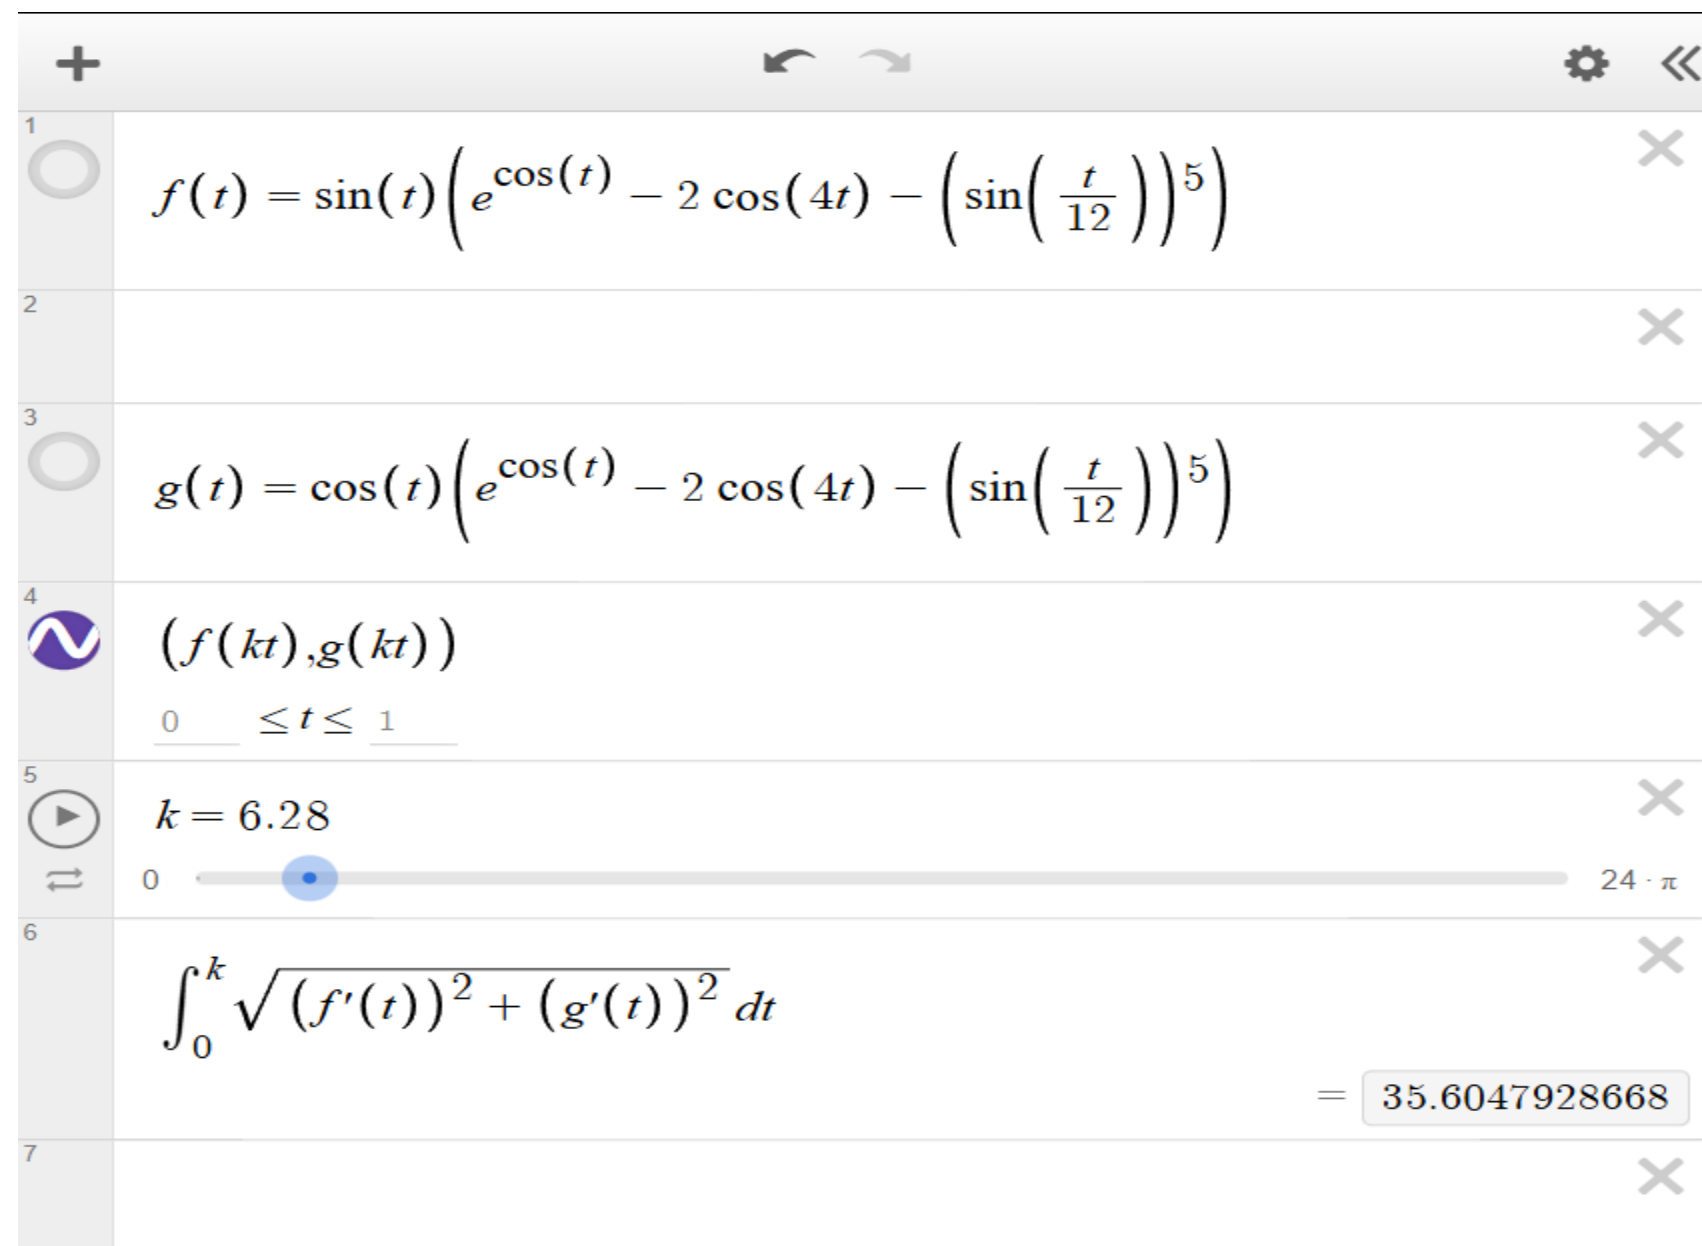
1

$f(t) = \sin(t)\left(e^{\cos(t)} - 2\cos(4t) - \left(\sin\left(\frac{t}{12}\right)\right)^5\right)$

2

3

$g(t) = \cos(t)\left(e^{\cos(t)} - 2\cos(4t) - \left(\sin\left(\frac{t}{12}\right)\right)^5\right)$

4

$(f(kt), g(kt))$

0 $\leq t \leq$ 1

5

$k = 6.28$

0

24 · π

6

$\int_0^k \sqrt{(f'(t))^2 + (g'(t))^2}\, dt$

= 35.6047928668

7